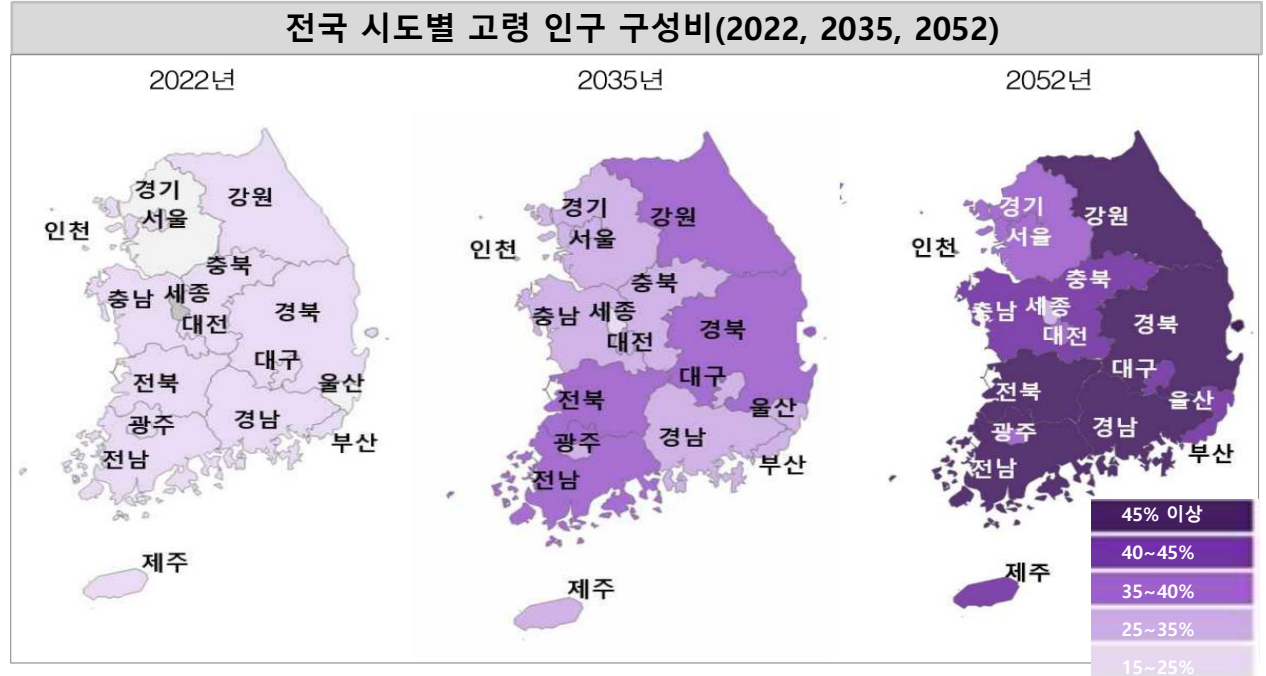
전국 시도별 고령 인구 구성비(2022, 2035, 2052)

2022년

경기
서울
강원
인천
충북
충남
세종
대전
경북
대구
울산
전북
광주
경남
부산
전남
제주

2035년

경기
강원
서울
인천
충북
충남
세종
대전
경북
대구
울산
전북
광주
경남
부산
전남
제주

2052년

경기
강원
서울
인천
충북
충남
세종
대전
경북
대구
울산
전북
광주
경남
부산
전남
제주

45% 이상
40~45%
35~40%
25~35%
15~25%